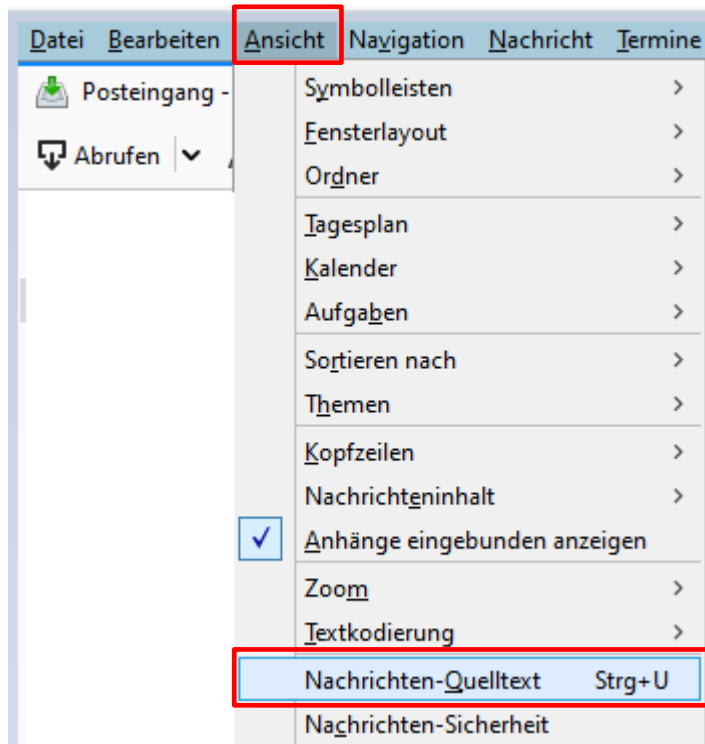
Datei Bearbeiten Ansicht Navigation Nachricht Termine

Posteingang -

Abrufen

Symbolleisten
Fensterlayout
Ordner
Tagesplan
Kalender
Aufgaben
Sortieren nach
Themen
Kopfzeilen
Nachrichteninhalt
Anhänge eingebunden anzeigen
Zoom
Textkodierung
Nachrichten-Quelltext Strg+U
Nachrichten-Sicherheit